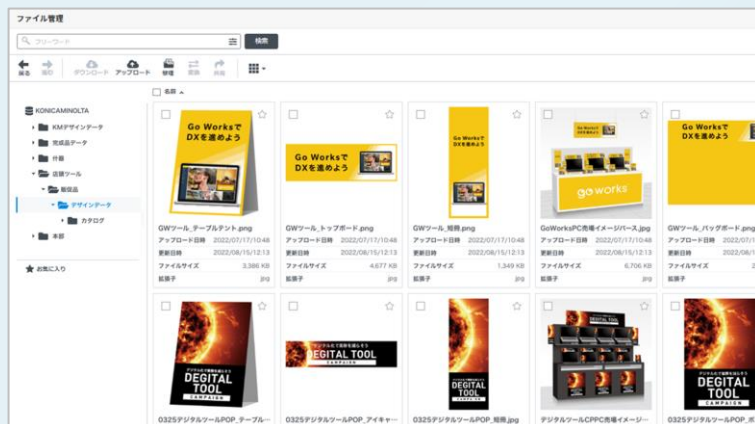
ファイル管理

フリーワード

検索

戻る 進行 ダウンロード アップロード 管理 変換 共有

KONICAMINOLTA
KMデザインデータ
完成品データ
什器
店舗ツール
販促品
デザインデータ
カタログ
本部

お気に入り

名前

Go Worksで DXを進めよう
GWツール_テーブルテント.png
アップロード日時 2022/07/17/10:48
更新日時 2022/08/15/12:13
ファイルサイズ 3,386 KB
拡張子 jpg

Go Worksで DXを進めよう
GWツール_トップボード.png
アップロード日時 2022/07/17/10:48
更新日時 2022/08/15/12:13
ファイルサイズ 4,677 KB
拡張子 jpg

Go Worksで DXを進めよう
GWツール_短冊.png
アップロード日時 2022/07/17/10:48
更新日時 2022/08/15/12:13
ファイルサイズ 1,349 KB
拡張子 jpg

Go Worksで DXを進めよう
go works
GoWorksPC売場イメージパース.jpg
アップロード日時 2022/07/17/10:48
更新日時 2022/08/15/12:13
ファイルサイズ 6,706 KB
拡張子 jpg

Go Worksで DXを進めよう
GWツール_バックボード.png
アップロード日時 2022/07/17/10:48
更新日時 2022/08/15/12:13
ファイルサイズ
拡張子

DEGITAL TOOL CAMPAIGN
0325デジタルツールPOP_テーブル…

DEGITAL TOOL CAMPAIGN
0325デジタルツールPOP_アイキャ…

DEGITAL TOOL CAMPAIGN
0325デジタルツールPOP_短冊.jpg

DEGITAL TOOL
デジタルツールCPPC売場イメージ…

DEGITAL TOOL CAMPAIGN
0325デジタルツールPOP_…